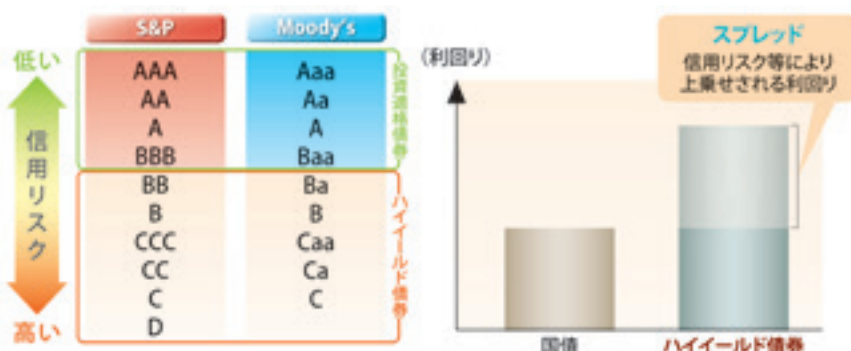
低い

信用リスク

高い

| S&P | Moody's |
|---|---|
| AAA | Aaa |
| AA | Aa |
| A | A |
| BBB | Baa |
| BB | Ba |
| B | B |
| CCC | Caa |
| CC | Ca |
| C | C |
| D | |

投資適格債券

ハイイールド債券

(利回り)

スプレッド
信用リスク等により上乗せされる利回り

国債

ハイイールド債券